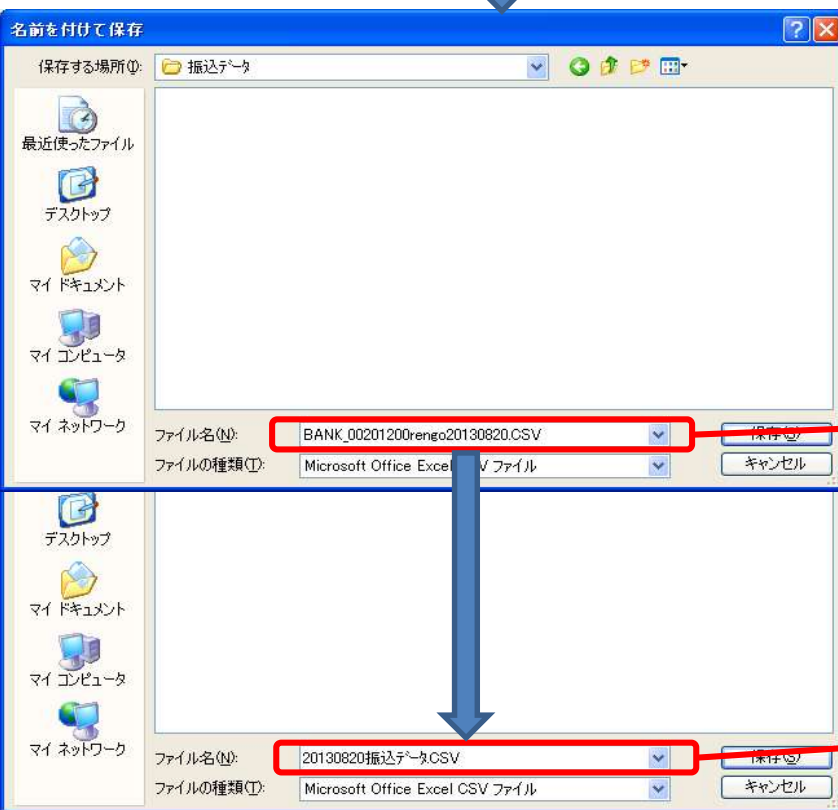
名前を付けて保存

保存する場所(I): 振込データ

最近使ったファイル

デスクトップ

マイ ドキュメント

マイ コンピュータ

マイ ネットワーク

ファイル名(N): BANK_00201200rengo20130820.CSV

ファイルの種類(T): Microsoft Office Excel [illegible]SV ファイル

保存(S)

キャンセル

デスクトップ

マイ ドキュメント

マイ コンピュータ

マイ ネットワーク

ファイル名(N): 20130820振込データ.CSV

ファイルの種類(T): Microsoft Office Excel CSV ファイル

保存(S)

キャンセル